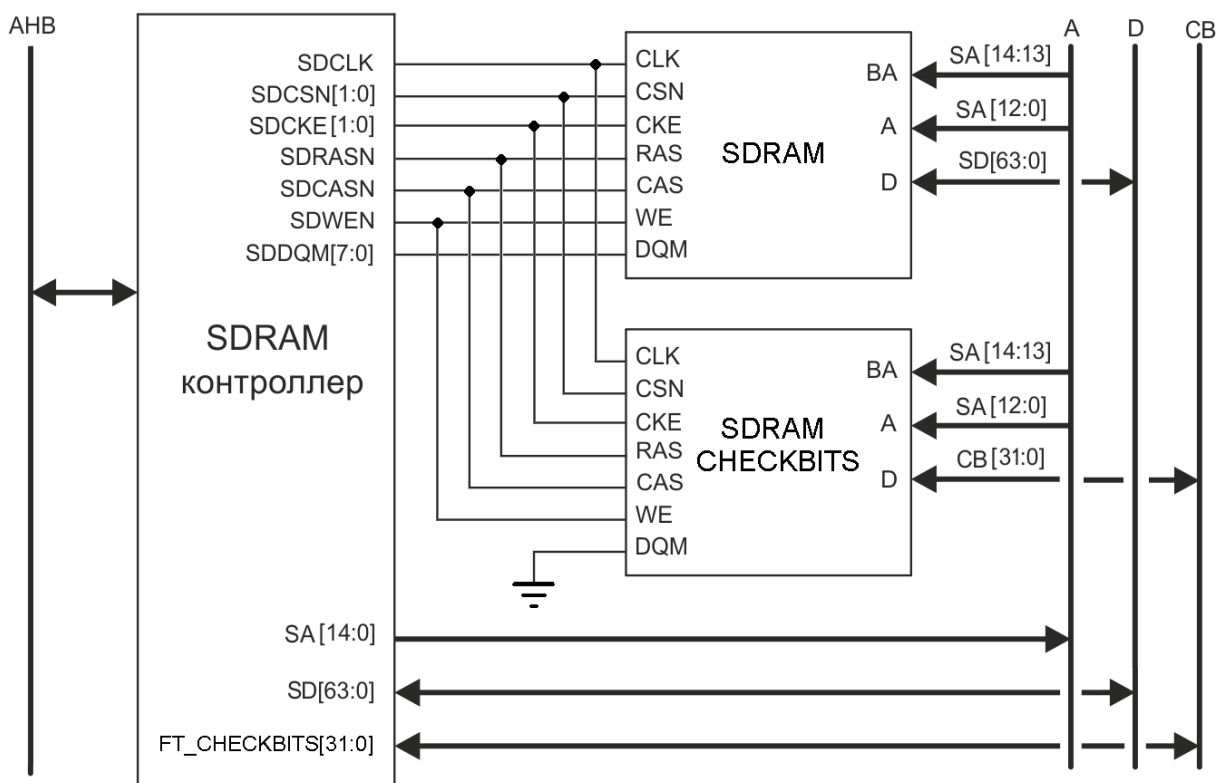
AHB

SDCLK
SDCSN[1:0]
SDCKE[1:0]
SDRASN
SDCASN
SDWEN
SDDQM[7:0]

SDRAM
контроллер

CLK
CSN
CKE
RAS
CAS
WE
DQM

SDRAM

BA
A
D

A
D
CB

SA[14:13]
SA[12:0]
SD[63:0]

CLK
CSN
CKE
RAS
CAS
WE
DQM

SDRAM
CHECKBITS

BA
A
D

SA[14:13]
SA[12:0]
CB[31:0]

SA[14:0]
SD[63:0]
FT_CHECKBITS[31:0]